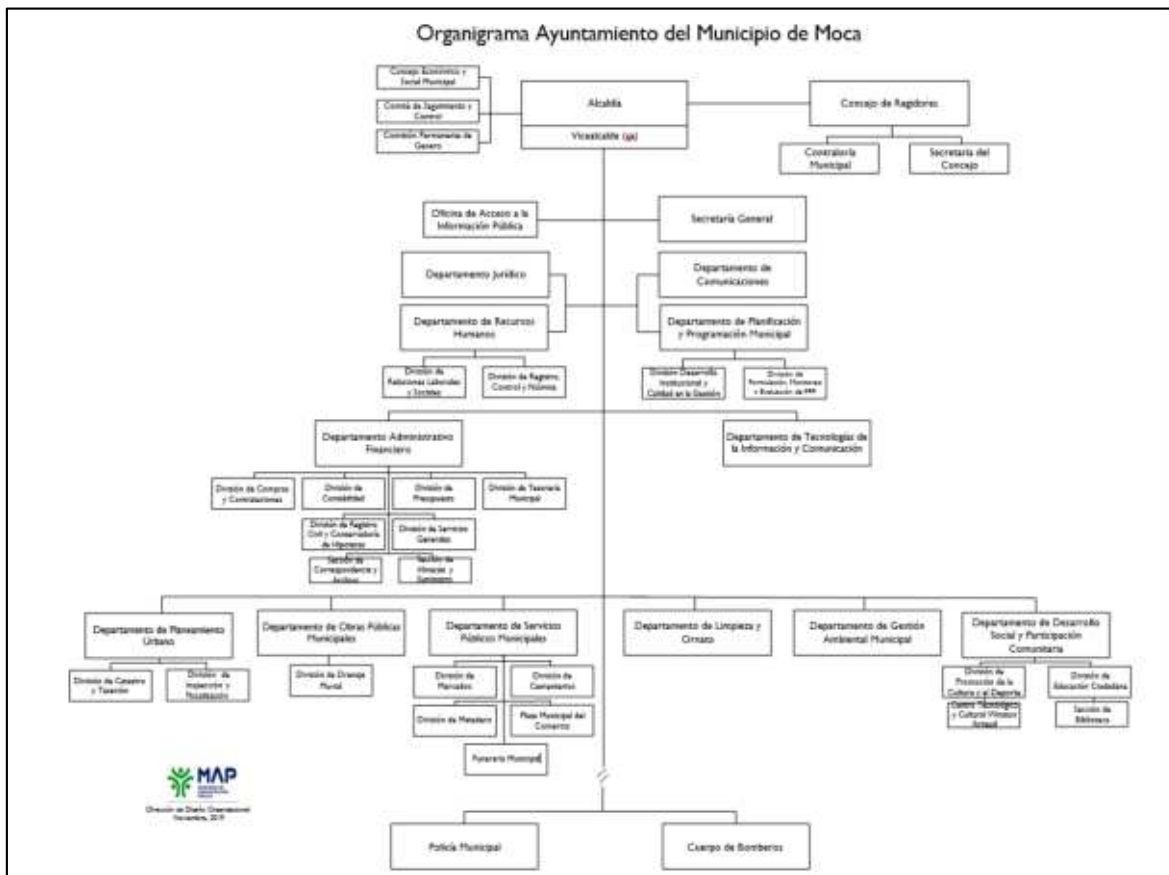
Organigrama Ayuntamiento del Municipio de Moca

Consejo Económico y Social Municipal

Comité de Seguimiento y Control

Comisión Permanente de Genero

Alcaldía

Vicealcalde (sa)

Concejo de Regidores

Contraloría Municipal

Secretaría del Concejo

Oficina de Acceso a la Información Pública

Secretaría General

Departamento Jurídico

Departamento de Comunicaciones

Departamento de Recursos Humanos

Departamento de Planificación y Programación Municipal

División de Relaciones Laborales y Sociales

División de Registro, Control y Nómina

División Desarrollo Institucional y Calidad en la Gestión

División de Formulación, Monitoreo y Evaluación de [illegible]

Departamento Administrativo Financiero

Departamento de Tecnologías de la Información y Comunicación

División de Compras y Contrataciones

División de Contabilidad

División de Presupuesto

División de Tesorería Municipal

División de Registro Civil y Conservaduría de Hipotecas

División de Servicios Generales

Sección de Correspondencia y Archivo

Sección de Almacén y Suministro

Departamento de Planeamiento Urbano

Departamento de Obras Públicas Municipales

Departamento de Servicios Públicos Municipales

Departamento de Limpieza y Ornato

Departamento de Gestión Ambiental Municipal

Departamento de Desarrollo Social y Participación Comunitaria

División de Catastro y Tasación

División de Inspección y Fiscalización

División de Drenaje Pluvial

División de Mercados

División de Cementerios

División de Mataderos

Plaza Municipal del Comercio

Funeraria Municipal

División de Promoción de la Cultura y el Deporte

División de Educación Ciudadana

Centro Tecnológico y Cultural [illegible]

Sección de Biblioteca

MAP

Dirección de Diseño Organizacional
Noviembre, 2019

Policía Municipal

Cuerpo de Bomberos